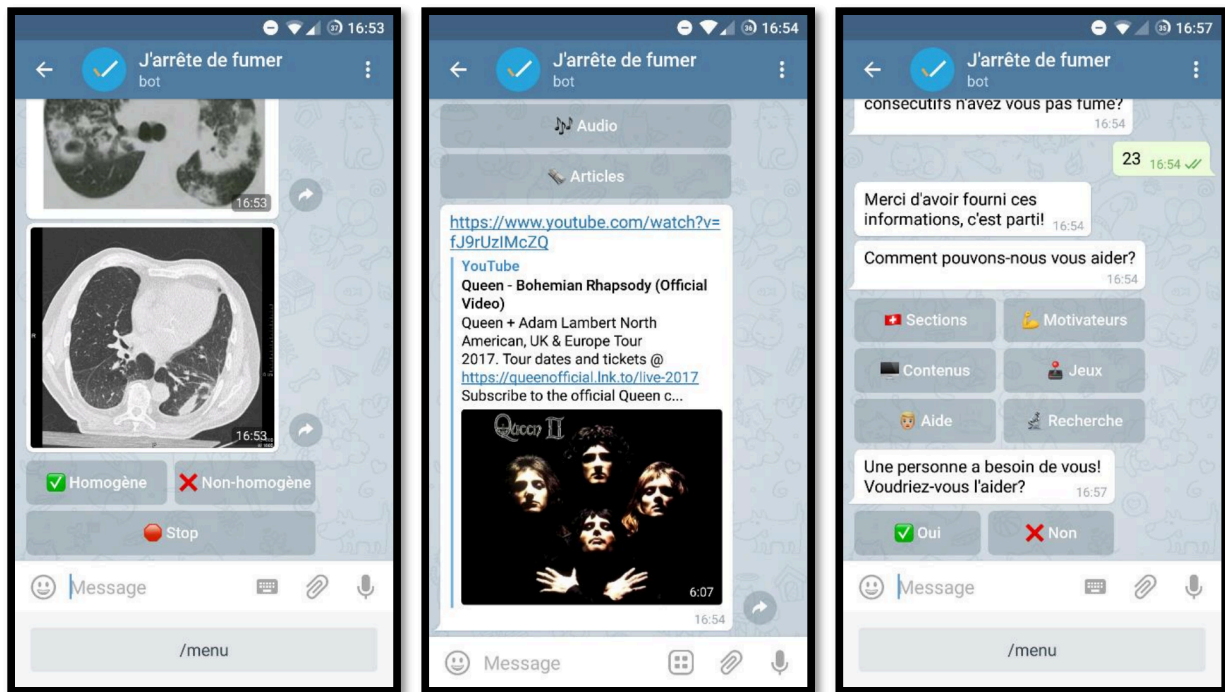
37 16:53

J'arrête de fumer
bot

16:53

16:53

Homogène

Non-homogène

Stop

Message

/menu

36 16:54

J'arrête de fumer
bot

Audio

Articles

https://www.youtube.com/watch?v=fJ9rUzIMcZQ
YouTube
Queen - Bohemian Rhapsody (Official Video)
Queen + Adam Lambert North American, UK & Europe Tour 2017. Tour dates and tickets @ https://queenofficial.lnk.to/live-2017
Subscribe to the official Queen c...

Queen II

6:07

16:54

Message

35 16:57

J'arrête de fumer
bot

consécutifs n'avez vous pas fumé?
16:54

23 16:54

Merci d'avoir fourni ces informations, c'est parti! 16:54

Comment pouvons-nous vous aider?
16:54

Sections

Motivateurs

Contenus

Jeux

Aide

Recherche

Une personne a besoin de vous! Voudriez-vous l'aider? 16:57

Oui

Non

Message

/menu